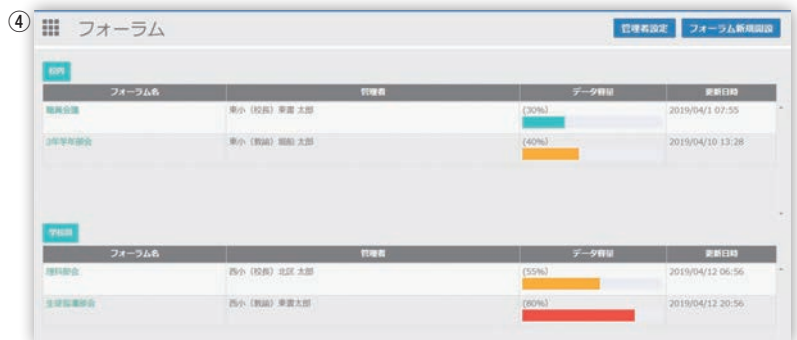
④ フォーラム

管理者設定 フォーラム新規開設

校内

| フォーラム名 | 管理者 | データ容量 | 更新日時 |
|---|---|---|---|
| 職員会議 | 東小（校長）東雲 太郎 | (30%) | 2019/04/1 07:55 |
| 3年学年部会 | 東小（教諭）箱館 太郎 | (40%) | 2019/04/10 13:28 |

学校間

| フォーラム名 | 管理者 | データ容量 | 更新日時 |
|---|---|---|---|
| 理科部会 | 西小（校長）北区 太郎 | (55%) | 2019/04/12 06:56 |
| 生徒指導部会 | 西小（教諭）東雲太郎 | (80%) | 2019/04/12 20:56 |